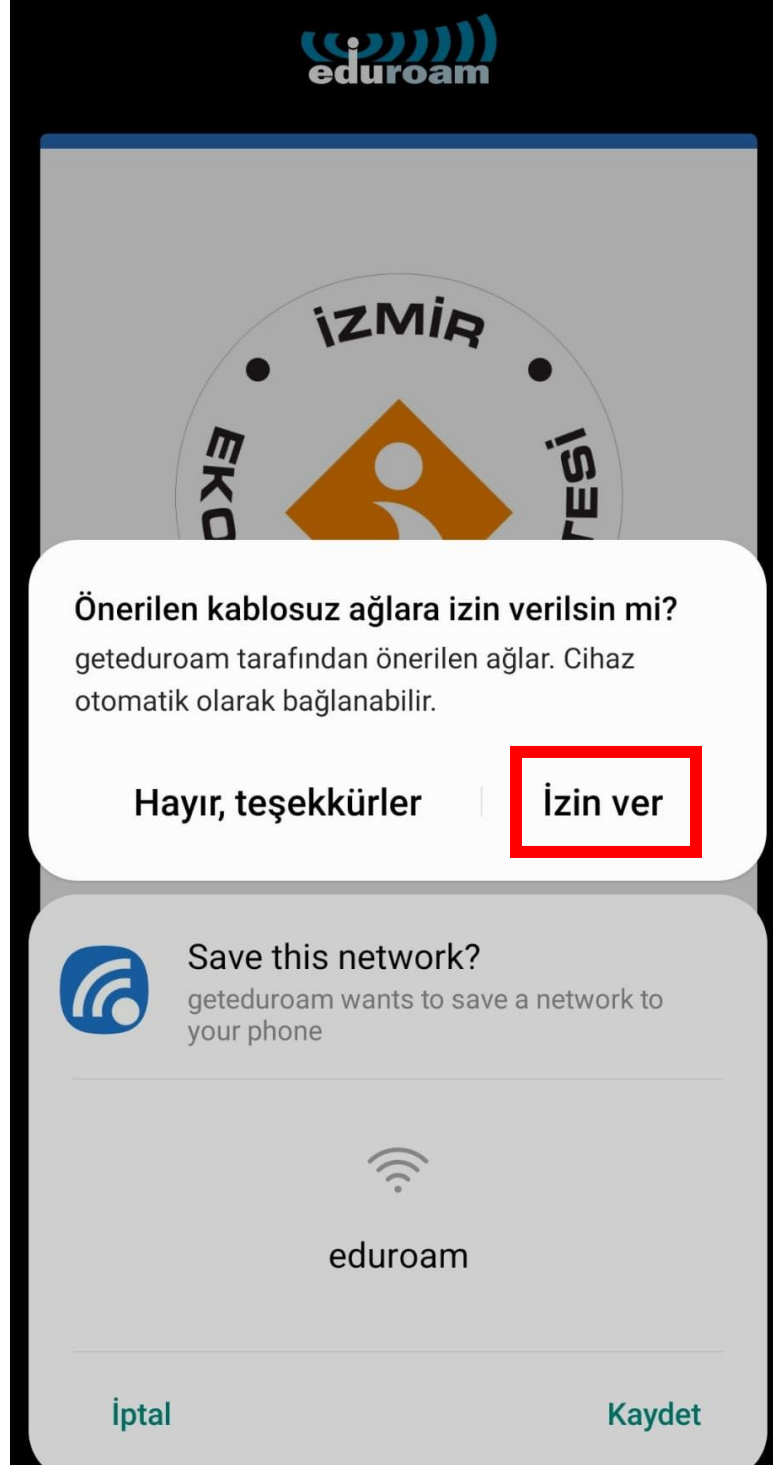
eduroam

İZMİR

EKO

TESİ

Önerilen kablosuz ağlara izin verilsin mi?

geteduroam tarafından önerilen ağlar. Cihaz otomatik olarak bağlanabilir.

Hayır, teşekkürler

İzin ver

Save this network?

geteduroam wants to save a network to your phone

eduroam

İptal

Kaydet